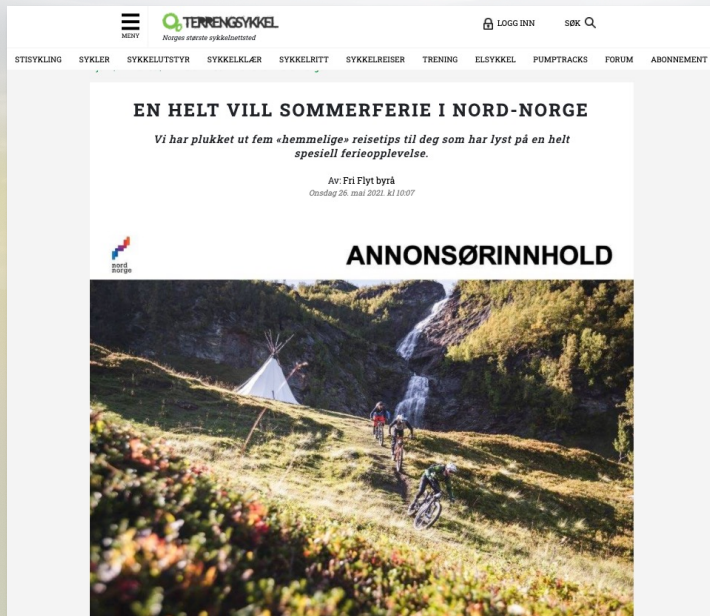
MENY

TERRENGSYKKEL
Norges største sykkelnettsted

LOGG INN

SØK

STISYKLING SYKLER SYKKELUTSTYR SYKKELKLÆR SYKKELRITT SYKKELREISER TRENING ELSYKKEL PUMPTRACKS FORUM ABONNEMENT

EN HELT VILL SOMMERFERIE I NORD-NORGE

Vi har plukket ut fem «hemmelige» reisetips til deg som har lyst på en helt spesiell ferieopplevelse.

Av: Fri Flyt byrå
Onsdag 26. mai 2021. kl 10:07

nord norge

ANNONSØRINNHOLD